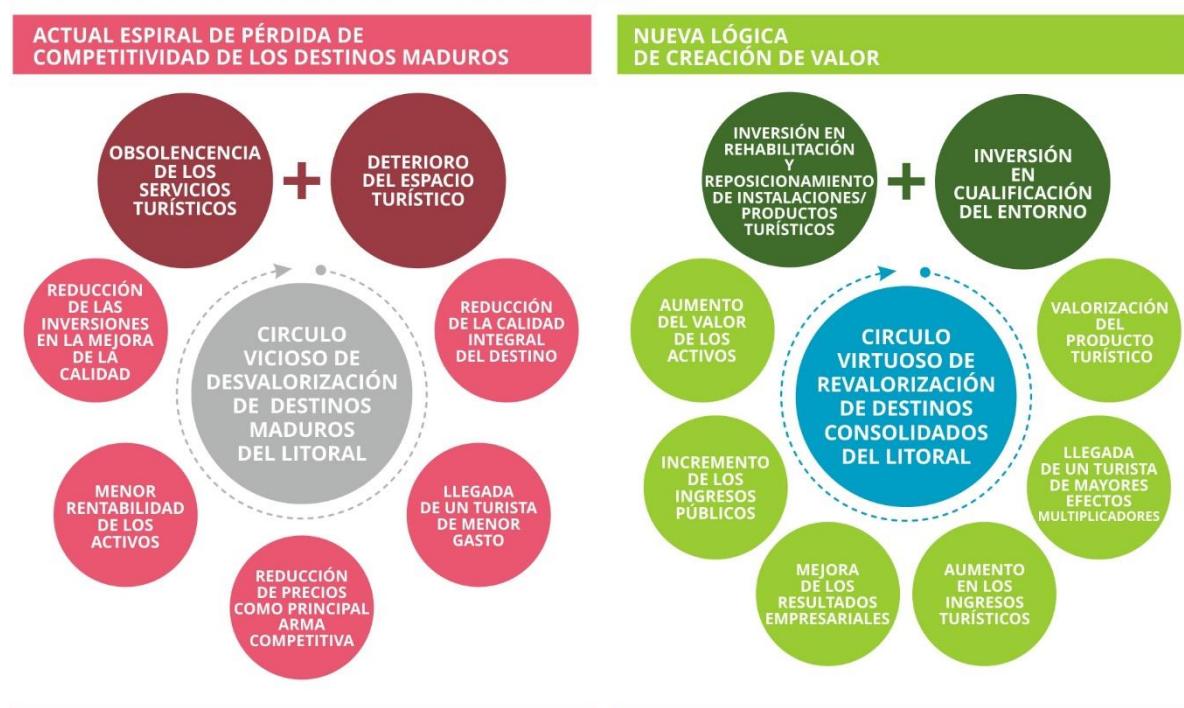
ACTUAL ESPIRAL DE PÉRDIDA DE COMPETITIVIDAD DE LOS DESTINOS MADUROS

OBSOLENCENCIA DE LOS SERVICIOS TURÍSTICOS

+

DETERIORO DEL ESPACIO TURÍSTICO

REDUCCIÓN DE LA CALIDAD INTEGRAL DEL DESTINO

LLEGADA DE UN TURISTA DE MENOR GASTO

REDUCCIÓN DE PRECIOS COMO PRINCIPAL ARMA COMPETITIVA

MENOR RENTABILIDAD DE LOS ACTIVOS

REDUCCIÓN DE LAS INVERSIONES EN LA MEJORA DE LA CALIDAD

CIRCULO VICIOSO DE DESVALORIZACIÓN DE DESTINOS MADUROS DEL LITORAL

NUEVA LÓGICA DE CREACIÓN DE VALOR

INVERSIÓN EN REHABILITACIÓN Y REPOSICIONAMIENTO DE INSTALACIONES/ PRODUCTOS TURÍSTICOS

+

INVERSIÓN EN CUALIFICACIÓN DEL ENTORNO

VALORIZACIÓN DEL PRODUCTO TURÍSTICO

LLEGADA DE UN TURISTA DE MAYORES EFECTOS MULTIPLICADORES

AUMENTO EN LOS INGRESOS TURÍSTICOS

MEJORA DE LOS RESULTADOS EMPRESARIALES

INCREMENTO DE LOS INGRESOS PÚBLICOS

AUMENTO DEL VALOR DE LOS ACTIVOS

CIRCULO VIRTUOSO DE REVALORIZACIÓN DE DESTINOS CONSOLIDADOS DEL LITORAL